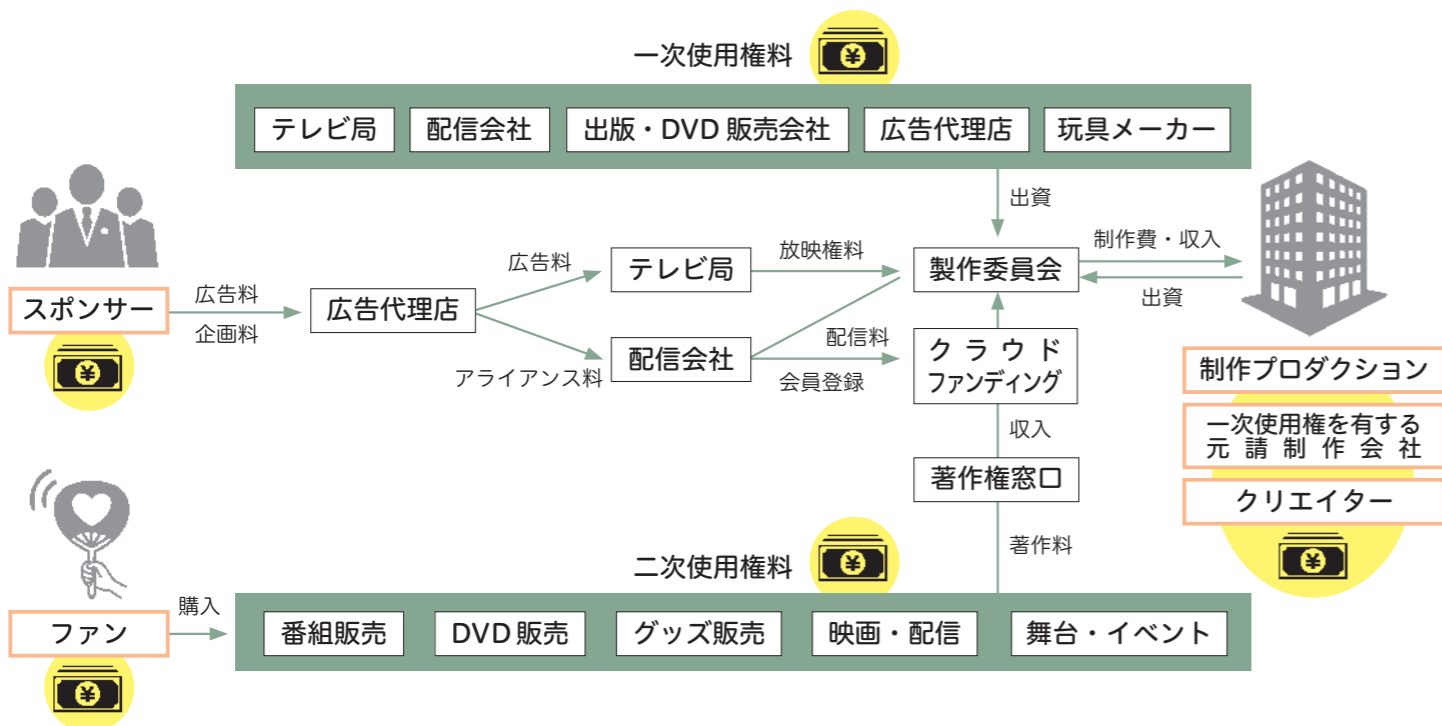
一次使用権料

¥

テレビ局
配信会社
出版・DVD 販売会社
広告代理店
玩具メーカー

出資

スポンサー

¥

広告料
企画料

広告代理店

広告料
アライアンス料

テレビ局
配信会社

放映権料
配信料
会員登録

製作委員会

制作費・収入
出資

クラウド
ファンディング

収入

著作権窓口

著作料

制作プロダクション
一次使用権を有する元請制作会社
クリエイター

¥

ファン

¥

購入

二次使用権料

¥

番組販売
DVD 販売
グッズ販売
映画・配信
舞台・イベント